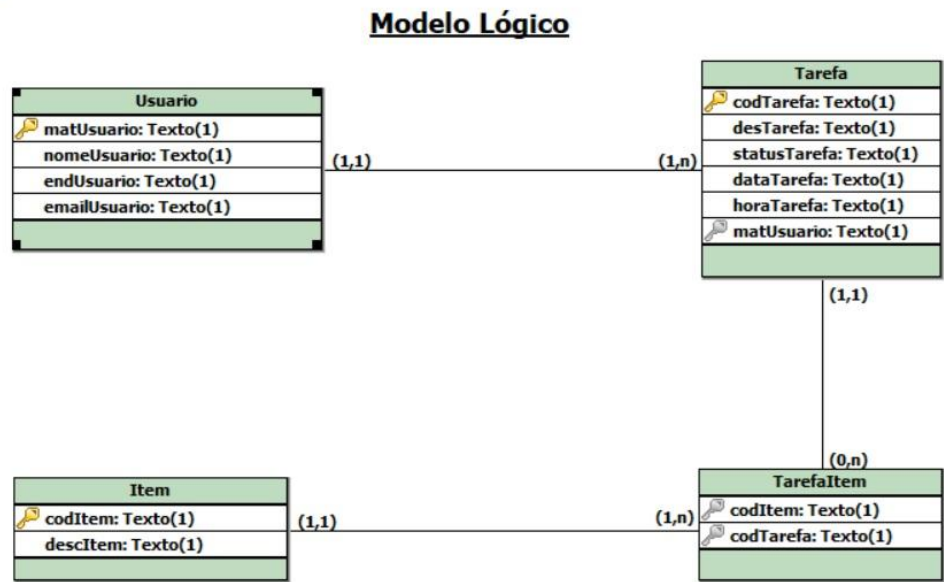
Modelo Lógico

| Usuario |
|---|
| matUsuario: Texto(1) |
| nomeUsuario: Texto(1) |
| endUsuario: Texto(1) |
| emailUsuario: Texto(1) |

(1,1)

(1,n)

| Tarefa |
|---|
| codTarefa: Texto(1) |
| desTarefa: Texto(1) |
| statusTarefa: Texto(1) |
| dataTarefa: Texto(1) |
| horaTarefa: Texto(1) |
| matUsuario: Texto(1) |

(1,1)

(0,n)

| Item |
|---|
| codItem: Texto(1) |
| descItem: Texto(1) |

(1,1)

(1,n)

| TarefaItem |
|---|
| codItem: Texto(1) |
| codTarefa: Texto(1) |